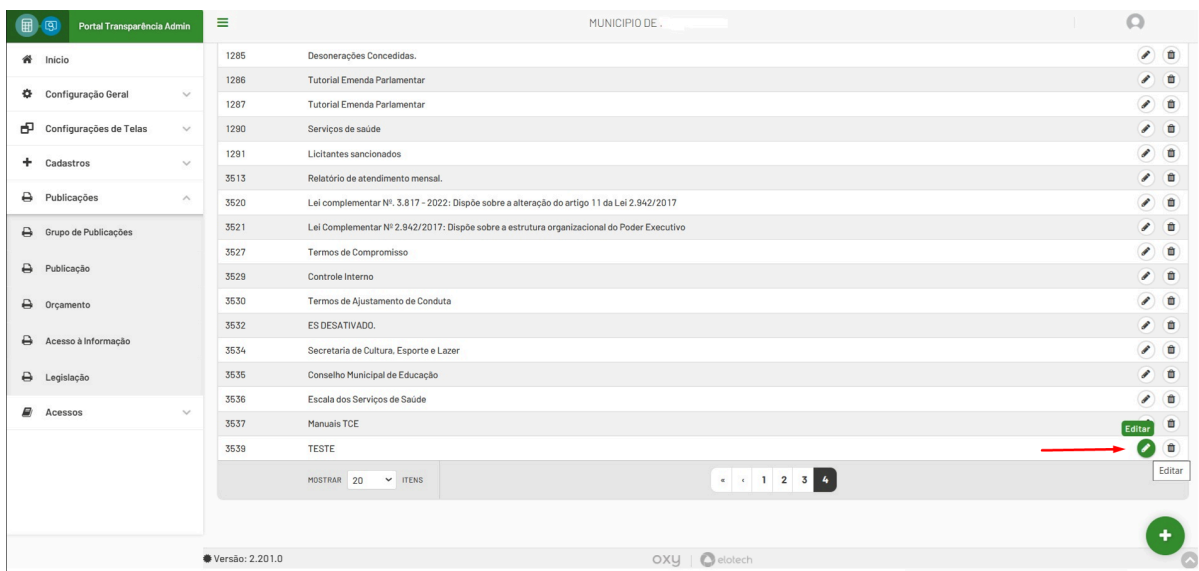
Portal Transparência Admin

MUNICIPIO DE .

Inicio
Configuração Geral
Configurações de Telas
Cadastros
Publicações
Grupo de Publicações
Publicação
Orçamento
Acesso à Informação
Legislação
Acessos

| | |
|---|---|
| 1285 | Desonerações Concedidas. |
| 1286 | Tutorial Emenda Parlamentar |
| 1287 | Tutorial Emenda Parlamentar |
| 1290 | Serviços de saúde |
| 1291 | Licitantes sancionados |
| 3513 | Relatório de atendimento mensal. |
| 3520 | Lei complementar Nº. 3.817 - 2022: Dispõe sobre a alteração do artigo 11 da Lei 2.942/2017 |
| 3521 | Lei Complementar Nº 2.942/2017: Dispõe sobre a estrutura organizacional do Poder Executivo |
| 3527 | Termos de Compromisso |
| 3529 | Controle Interno |
| 3530 | Termos de Ajustamento de Conduta |
| 3532 | ES DESATIVADO. |
| 3534 | Secretaria de Cultura, Esporte e Lazer |
| 3535 | Conselho Municipal de Educação |
| 3536 | Escala dos Serviços de Saúde |
| 3537 | Manuais TCE |
| 3539 | TESTE |

Editar
Editar

MOSTRAR 20 ITENS

« ‹ 1 2 3 4

Versão: 2.201.0

oxy | elotech

+